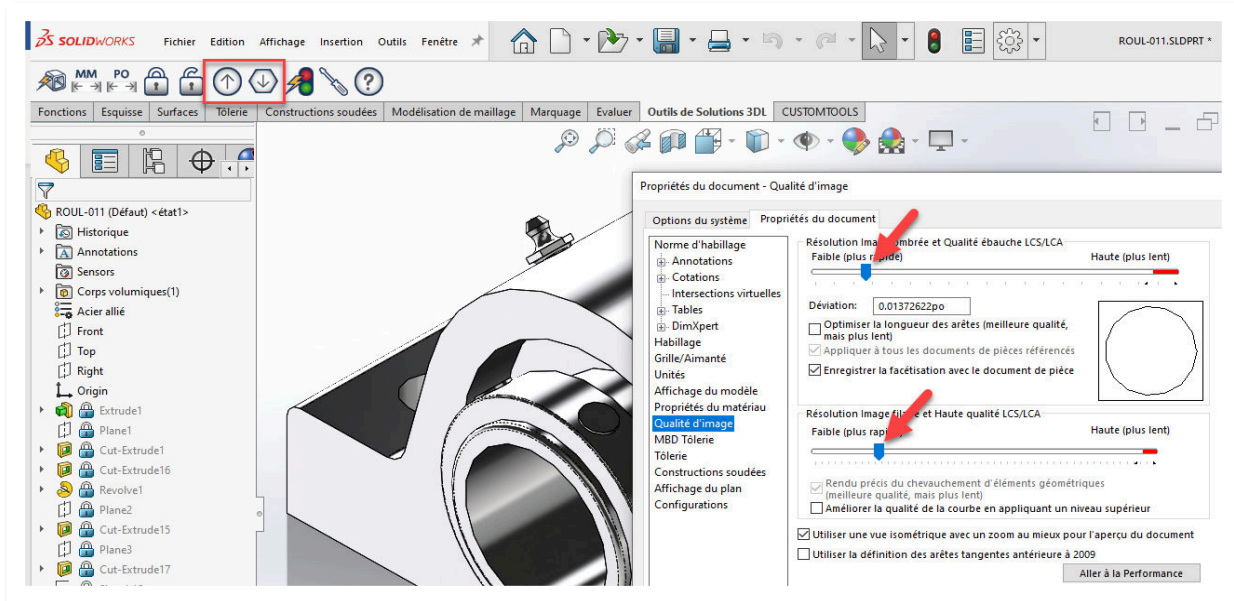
SOLIDWORKS Fichier Edition Affichage Insertion Outils Fenêtre

ROUL-011.SLDPRT *

MM PO

Fonctions Esquisse Surfaces Tôlerie Constructions soudées Modélisation de maillage Marquage Evaluer Outils de Solutions 3DL CUSTOMTOOLS

ROUL-011 (Défaut) <état1>
Historique
Annotations
Sensors
Corps volumiques(1)
Acier allié
Front
Top
Right
Origin
Extrude1
Plane1
Cut-Extrude1
Cut-Extrude16
Revolve1
Plane2
Cut-Extrude15
Plane3
Cut-Extrude17

Propriétés du document - Qualité d'image

Options du système Propriétés du document

Norme d'habillage
Annotations
Cotations
Intersections virtuelles
Tables
DimXpert
Habillage
Grille/Aimanté
Unités
Affichage du modèle
Propriétés du matériau
Qualité d'image
MBD Tôlerie
Tôlerie
Constructions soudées
Affichage du plan
Configurations

Résolution Ima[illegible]ombrée et Qualité ébauche LCS/LCA
Faible (plus r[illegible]pide) Haute (plus lent)
Déviation: 0.01372622po
Optimiser la longueur des arêtes (meilleure qualité, mais plus lent)
Appliquer à tous les documents de pièces référencés
Enregistrer la facétisation avec le document de pièce

Résolution Image fi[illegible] et Haute qualité LCS/LCA
Faible (plus rap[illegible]) Haute (plus lent)
Rendu précis du chevauchement d'éléments géométriques (meilleure qualité, mais plus lent)
Améliorer la qualité de la courbe en appliquant un niveau supérieur

Utiliser une vue isométrique avec un zoom au mieux pour l'aperçu du document
Utiliser la définition des arêtes tangentes antérieure à 2009
Aller à la Performance